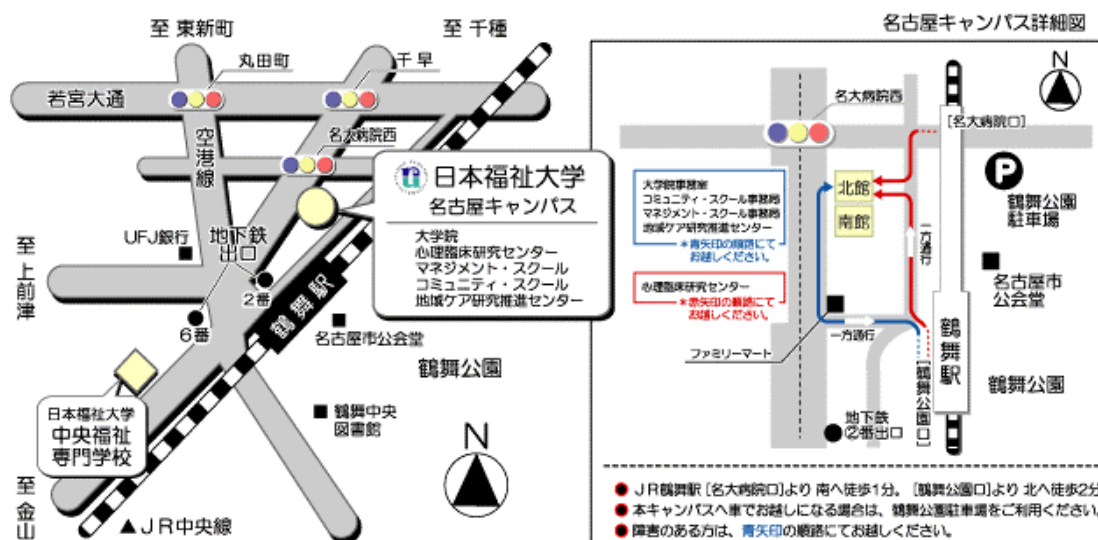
至 東新町

至 千種

丸田町

千早

若宮大通

空港線

名大病院西

日本福祉大学
名古屋キャンパス

大学院
心理臨床研究センター
マネジメント・スクール
コミュニティ・スクール
地域ケア研究推進センター

UFJ銀行

地下鉄出口

2番

6番

鶴舞駅

名古屋市公会堂

鶴舞公園

至上前津

日本福祉大学
中央福祉
専門学校

鶴舞中央
図書館

N

至金山

▲JR中央線

名古屋キャンパス詳細図

N

名大病院西

[名大病院口]

P

鶴舞公園
駐車場

大学院事務室
コミュニティ・スクール事務局
マネジメント・スクール事務局
地域ケア研究推進センター
＊青矢印の順路にてお越しください。

北館

南館

一方通行

名古屋市
公会堂

心理臨床研究センター
＊赤矢印の順路にてお越しください。

鶴舞駅

鶴舞公園

ファミリーマート

一方通行

鶴舞公園口

地下鉄
②番出口

● JR鶴舞駅［名大病院口］より 南へ徒歩1分。［鶴舞公園口］より 北へ徒歩2分
● 本キャンパスへ車でお越しになる場合は、鶴舞公園駐車場をご利用ください。
● 障害のある方は、青矢印の順路にてお越しください。